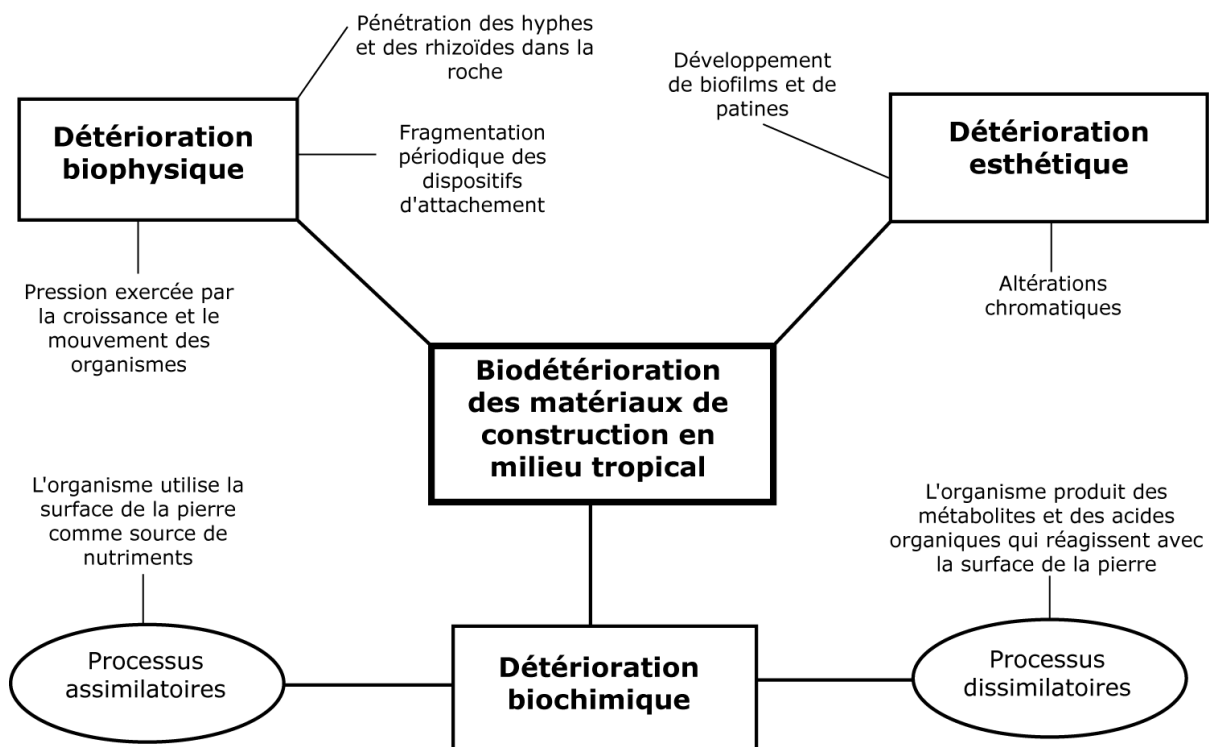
Pénétration des hyphes et des rhizoïdes dans la roche

Développement de biofilms et de patines

Détérioration biophysique

Fragmentation périodique des dispositifs d'attachement

Détérioration esthétique

Pression exercée par la croissance et le mouvement des organismes

Altérations chromatiques

Biodétérioration des matériaux de construction en milieu tropical

L'organisme utilise la surface de la pierre comme source de nutriments

L'organisme produit des métabolites et des acides organiques qui réagissent avec la surface de la pierre

Processus assimilatoires

Détérioration biochimique

Processus dissimilatoires